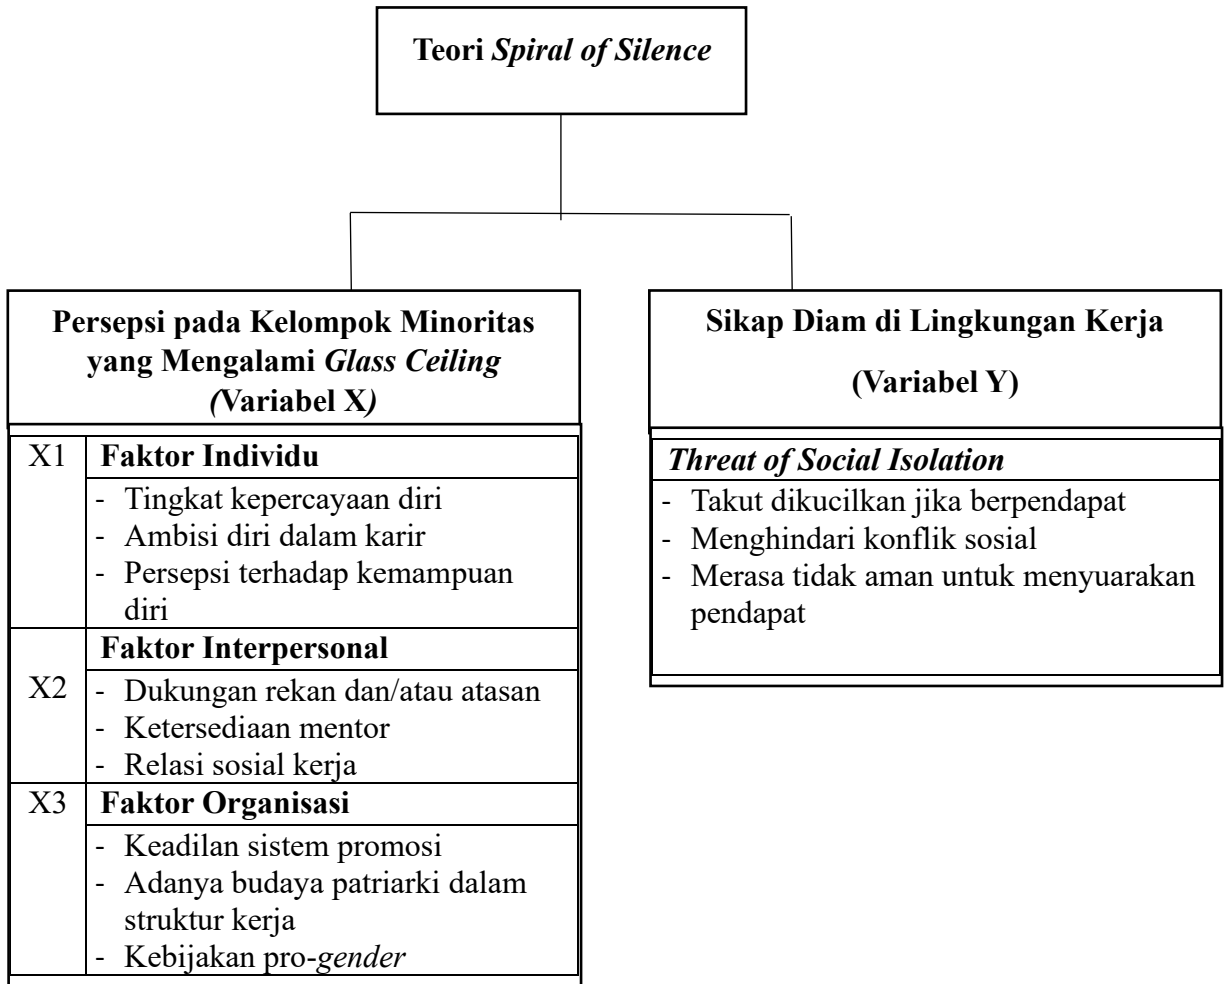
Teori Spiral of Silence

Persepsi pada Kelompok Minoritas yang Mengalami Glass Ceiling (Variabel X)

| X1 | Faktor Individu |
|---|---|
| | - Tingkat kepercayaan diri<br>- Ambisi diri dalam karir<br>- Persepsi terhadap kemampuan diri |
| X2 | Faktor Interpersonal |
| | - Dukungan rekan dan/atau atasan<br>- Ketersediaan mentor<br>- Relasi sosial kerja |
| X3 | Faktor Organisasi |
| | - Keadilan sistem promosi<br>- Adanya budaya patriarki dalam struktur kerja<br>- Kebijakan pro-gender |

Sikap Diam di Lingkungan Kerja

(Variabel Y)

Threat of Social Isolation
- Takut dikucilkan jika berpendapat
- Menghindari konflik sosial
- Merasa tidak aman untuk menyuarakan pendapat